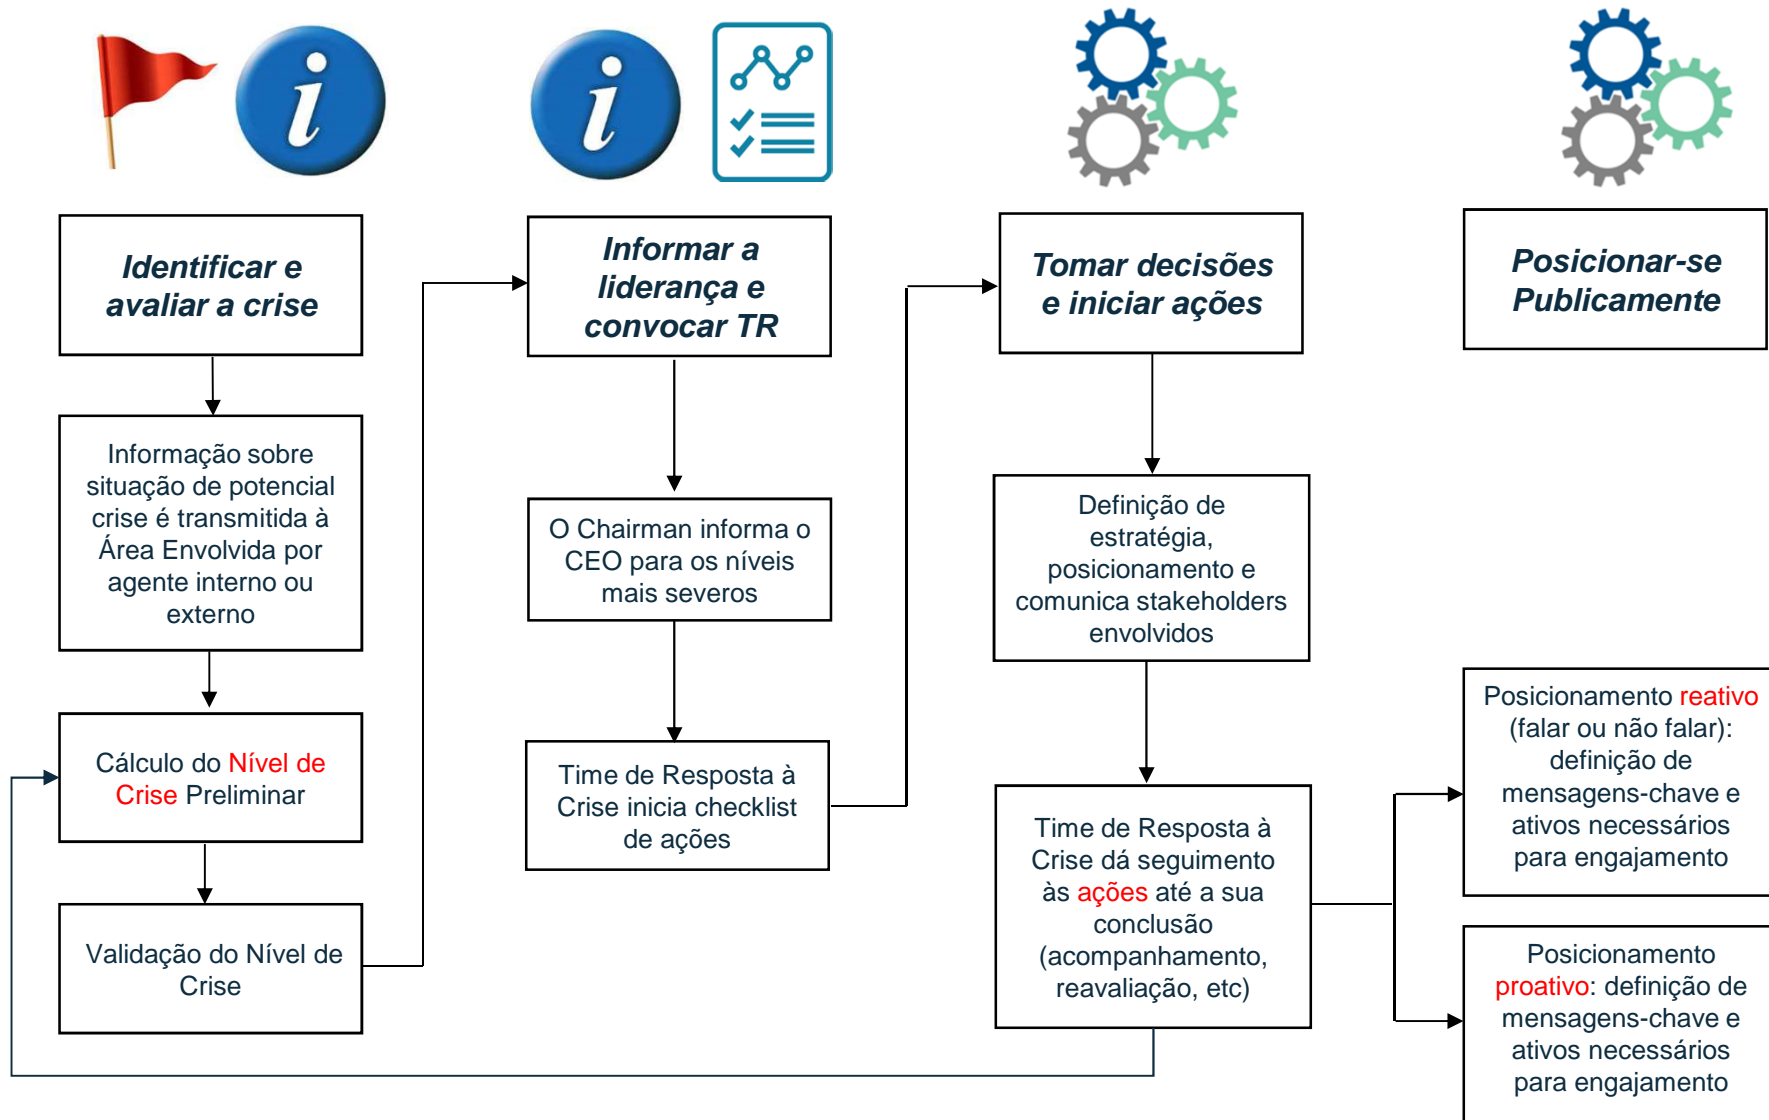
Identificar e avaliar a crise

Informação sobre situação de potencial crise é transmitida à Área Envolvida por agente interno ou externo

Cálculo do Nível de Crise Preliminar

Validação do Nível de Crise

Informar a liderança e convocar TR

O Chairman informa o CEO para os níveis mais severos

Time de Resposta à Crise inicia checklist de ações

Tomar decisões e iniciar ações

Definição de estratégia, posicionamento e comunica stakeholders envolvidos

Time de Resposta à Crise dá seguimento às ações até a sua conclusão (acompanhamento, reavaliação, etc)

Posicionar-se Publicamente

Posicionamento reativo (falar ou não falar): definição de mensagens-chave e ativos necessários para engajamento

Posicionamento proativo: definição de mensagens-chave e ativos necessários para engajamento